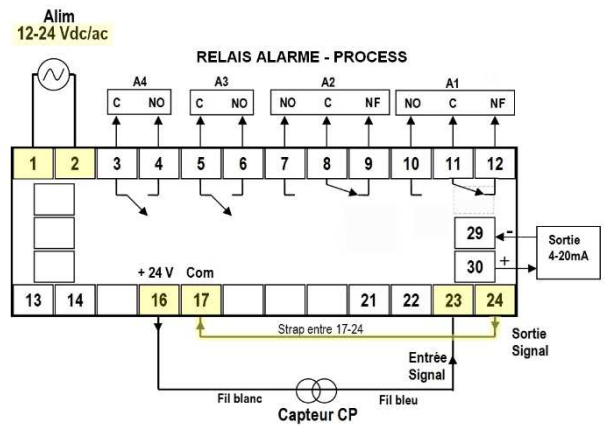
Alim
12-24 Vdc/ac

RELAIS ALARME - PROCESS

A4
C NO

A3
C NO

A2
NO C NF

A1
NO C NF

1 2 3 4 5 6 7 8 9 10 11 12

29 -
30 +

Sortie 4-20mA

+ 24 V Com

13 14 16 17 21 22 23 24

Strap entre 17-24

Sortie Signal

Entrée Signal

Fil blanc

Capteur CP

Fil bleu